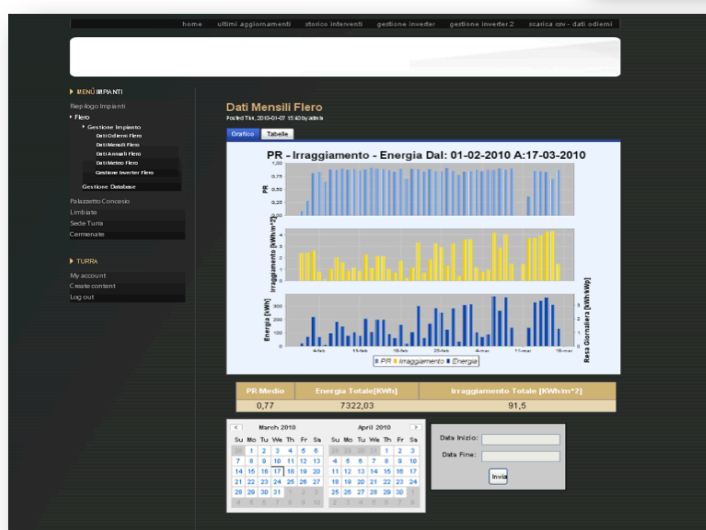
home ultimi aggiornamenti storico interventi gestione inverter gestione inverter2 scarica csv - dati odierni

MENÙ IMPIANTI

Riepilogo Impianti
Flero
Gestione Impianto
Dati Odierni Flero
Dati Mensili Flero
Dati Annuali Flero
Dati Meteo Flero
Gestione Inverter Flero
Gestione Database
Palazzetto Concesio
Limbiate
Sede Turra
Cemenate

TURRA

My account
Create content
Log out

Dati Mensili Flero

Posted Thu, 2010-01-07 15:40 by admin

Grafico Tabelle

PR - Irraggiamento - Energia Dal: 01-02-2010 A:17-03-2010

PR
1,00
0,75
0,50
0,25
0,00

Irraggiamento [kWh/m^2]

Energia [kWh]

Resa Giornaliera [kWh/kWp]

4-feb 11-feb 18-feb 25-feb 4-mar 11-mar 18-mar

PR Irraggiamento Energia

| PR Medio | Energia Totale[KWh] | Irraggiamento Totale [KWh/m^2] |
|---|---|---|
| 0,77 | 7322,03 | 91,5 |

March 2010
Su Mo Tu We Th Fr Sa
28 1 2 3 4 5 6
7 8 9 10 11 12 13
14 15 16 17 18 19 20
21 22 23 24 25 26 27
28 29 30 31 1 2 3
4 5 6 7 8 9 10

April 2010
Su Mo Tu We Th Fr Sa
28 29 30 31 1 2 3
4 5 6 7 8 9 10
11 12 13 14 15 16 17
18 19 20 21 22 23 24
25 26 27 28 29 30 1
2 3 4 5 6 7 8

Data Inizio:
Data Fine:
Invia